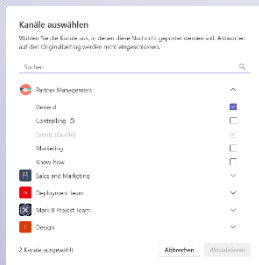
Kanäle auswählen

Wählen Sie die Kanäle aus, in denen diese Nachricht gepostet werden soll. Antworten auf den Originalbeitrag werden nicht eingeschlossen.

Suchen

Partner Management

General

Controlling

Events (Quelle)

Marketing

Know how

Sales and Marketing

Deployment team

Mark 8 Project team

Design

2 Kanäle ausgewählt

Abbrechen

Aktualisieren